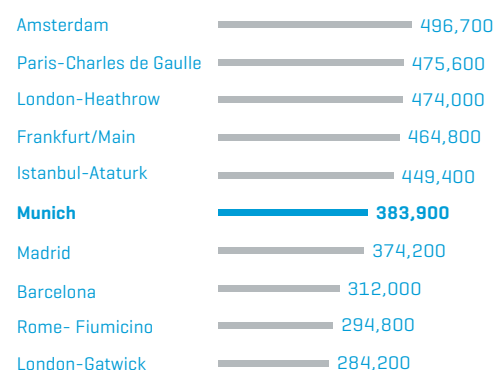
Amsterdam 496,700
Paris-Charles de Gaulle 475,600
London-Heathrow 474,000
Frankfurt/Main 464,800
Istanbul-Ataturk 449,400
**Munich** **383,900**
Madrid 374,200
Barcelona 312,000
Rome- Fiumicino 294,800
London-Gatwick 284,200